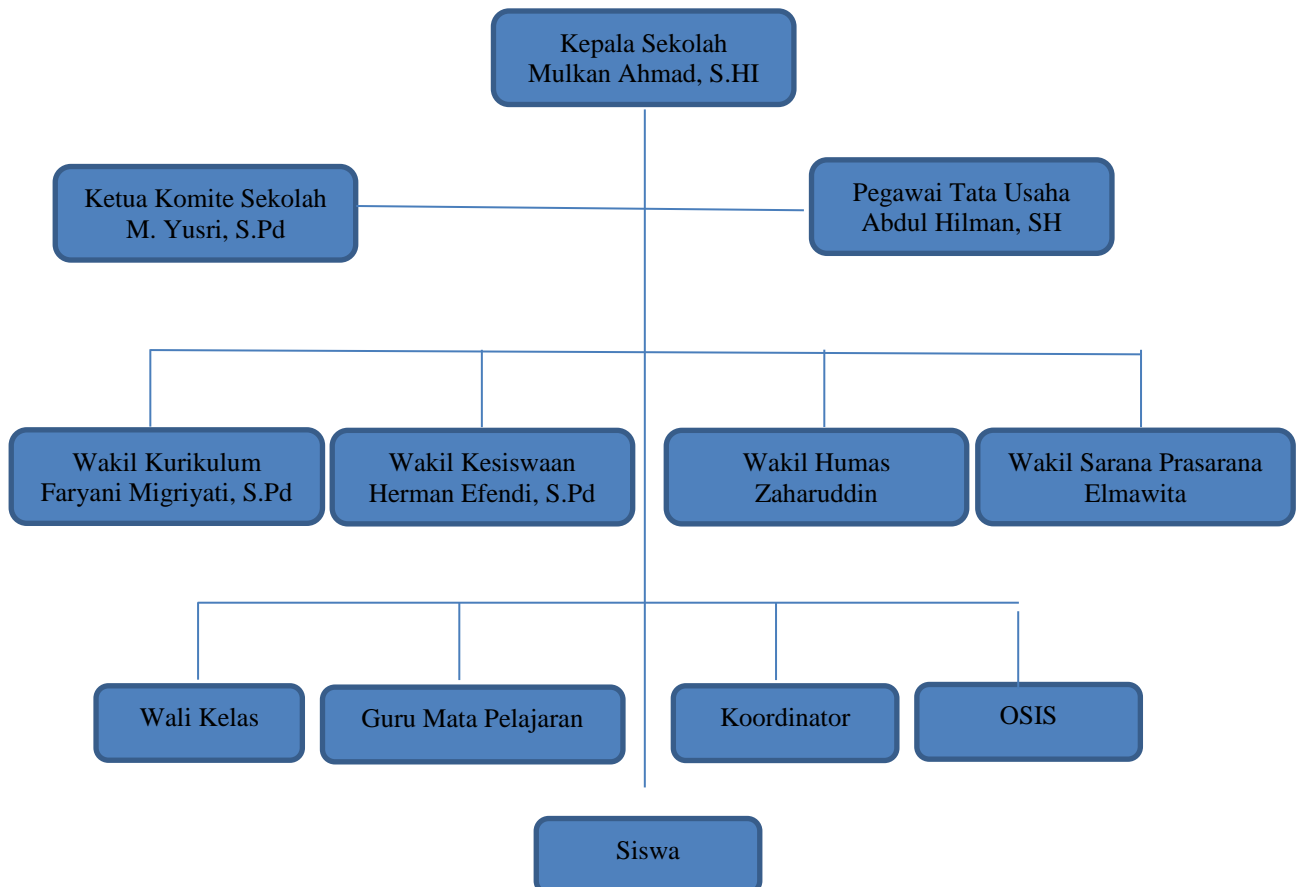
Kepala Sekolah
Mulkan Ahmad, S.HI

Ketua Komite Sekolah
M. Yusri, S.Pd

Pegawai Tata Usaha
Abdul Hilman, SH

Wakil Kurikulum
Faryani Migriyati, S.Pd

Wakil Kesiswaan
Herman Efendi, S.Pd

Wakil Humas
Zaharuddin

Wakil Sarana Prasarana
Elmawita

Wali Kelas

Guru Mata Pelajaran

Koordinator

OSIS

Siswa